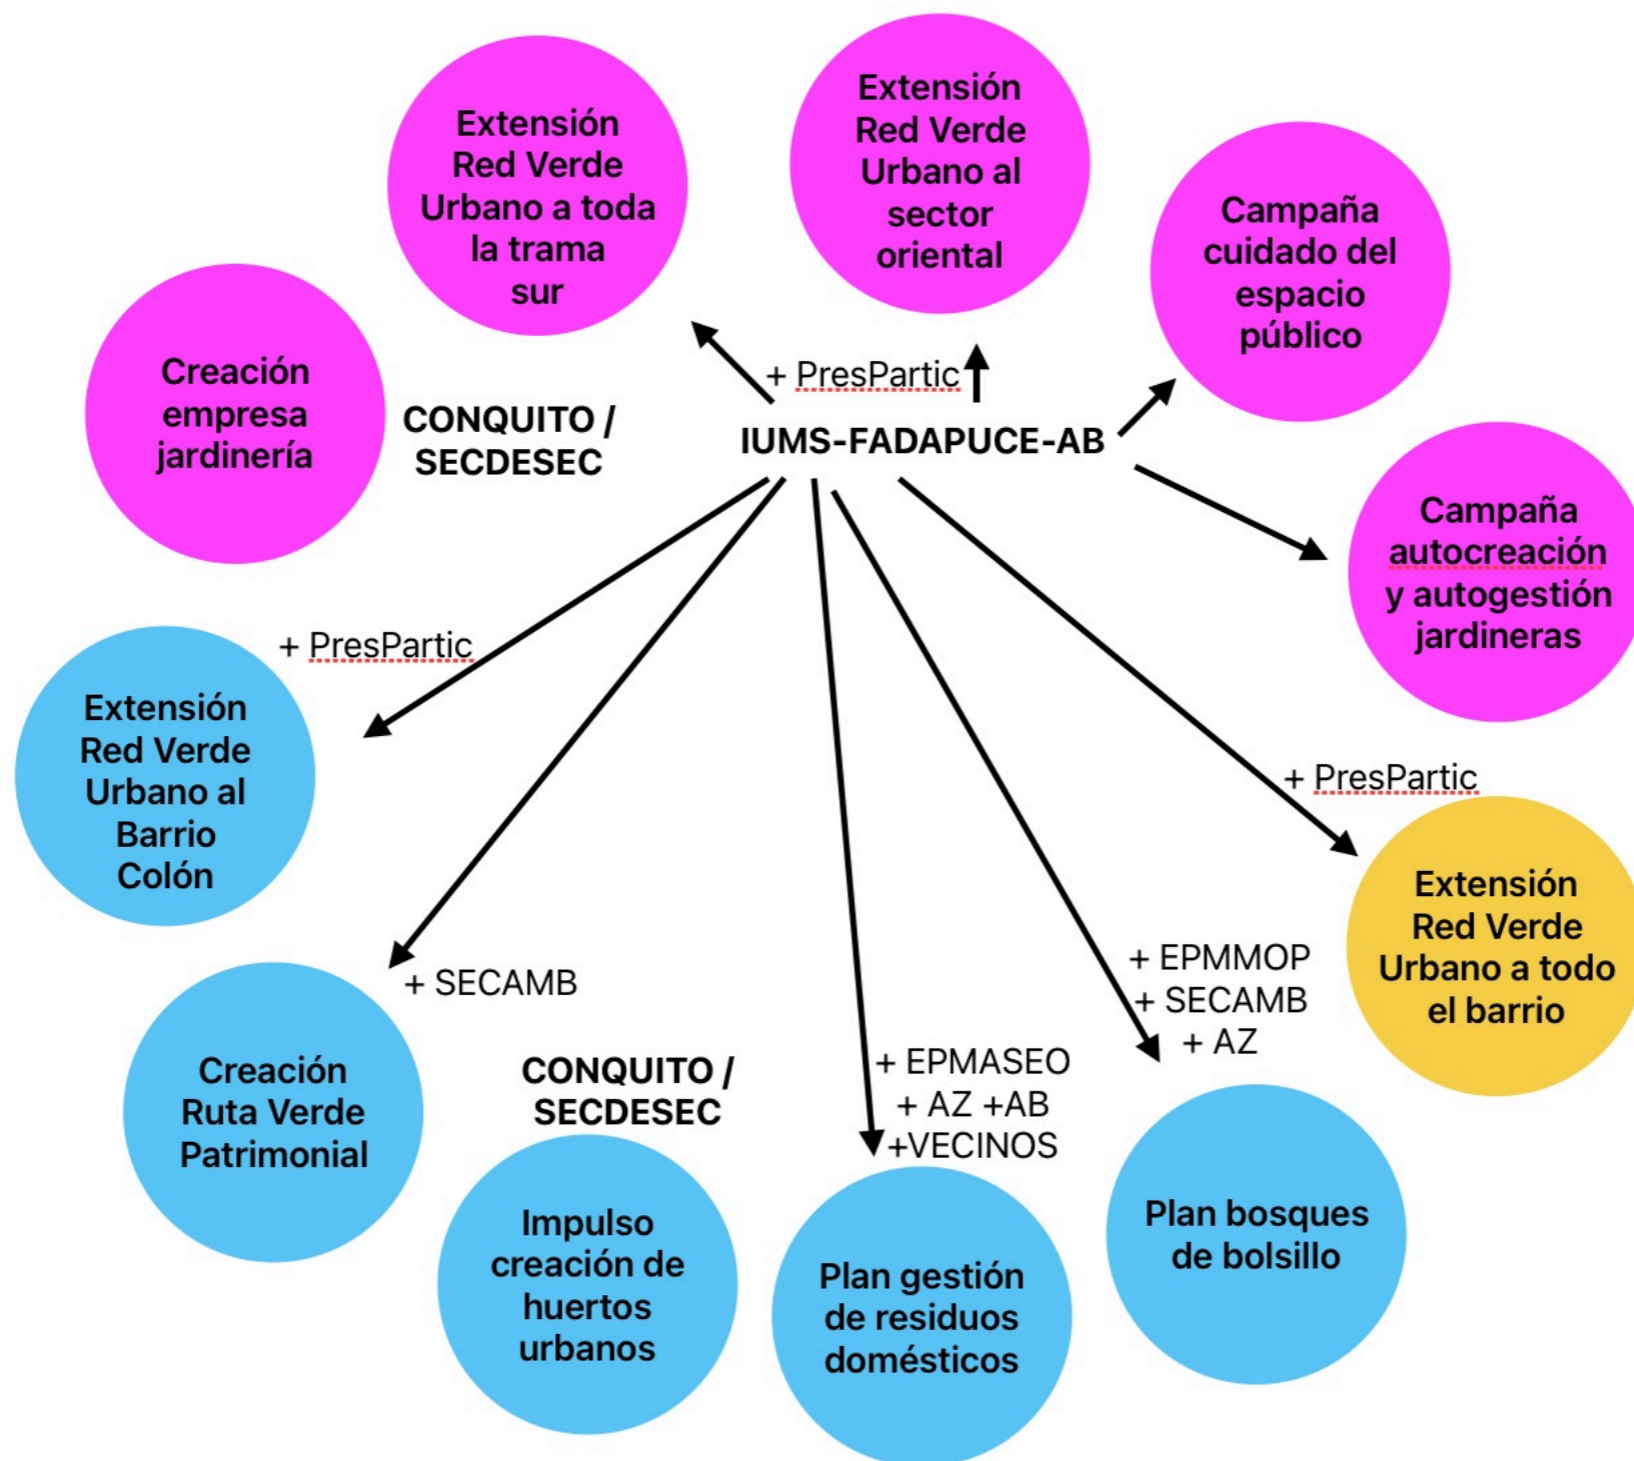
IUMS-FADAPUCE-AB

Extensión Red Verde Urbano a toda la trama sur

Extensión Red Verde Urbano al sector oriental

Campaña cuidado del espacio público

Creación empresa jardinería

CONQUITO / SECDESEC

+ PresPartic

Campaña autocreación y autogestión jardineras

+ PresPartic

Extensión Red Verde Urbano al Barrio Colón

+ PresPartic

Extensión Red Verde Urbano a todo el barrio

+ SECAMB

+ EPMMOP
+ SECAMB
+ AZ

Creación Ruta Verde Patrimonial

CONQUITO / SECDESEC

+ EPMASEO
+ AZ +AB
+VECINOS

Impulso creación de huertos urbanos

Plan gestión de residuos domésticos

Plan bosques de bolsillo